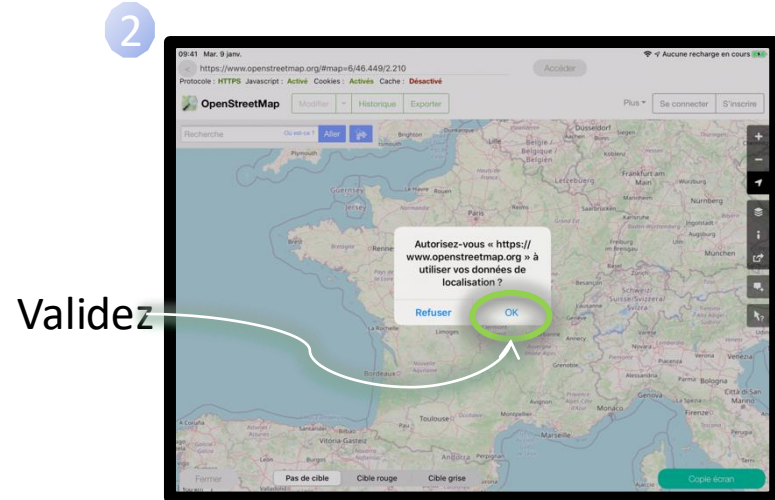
2

09:41 Mar. 9 janv.

Aucune recharge en cours

https://www.openstreetmap.org/#map=6/46.449/2.210

Accéder

Protocole : HTTPS Javascript : Activé Cookies : Activés Cache : Désactivé

OpenStreetMap

Modifier

Historique

Exporter

Plus

Se connecter

S'inscrire

Recherche

Où est-ce ?

Aller

Plymouth

Brighton

London

Lille

Düsseldorf

Belgique / België / Belgien

Frankfurt am Main

Luxembourg

Nürnberg

Guernsey

Jersey

Le Havre

Paris

Rennes

München

Autorisez-vous « https://www.openstreetmap.org » à utiliser vos données de localisation ?

Refuser

OK

Validez

Schweiz/Suisse/Svizzera/Svizra

Limoges

Annecy

Bordeaux

Grenoble

Venezia

Monaco

Genova

Città di San Marino

Marseille

A Coruña

Bilbao

Vitoria-Gasteiz

Firenze

Fermer

Pas de cible

Cible rouge

Cible grise

Copie écran